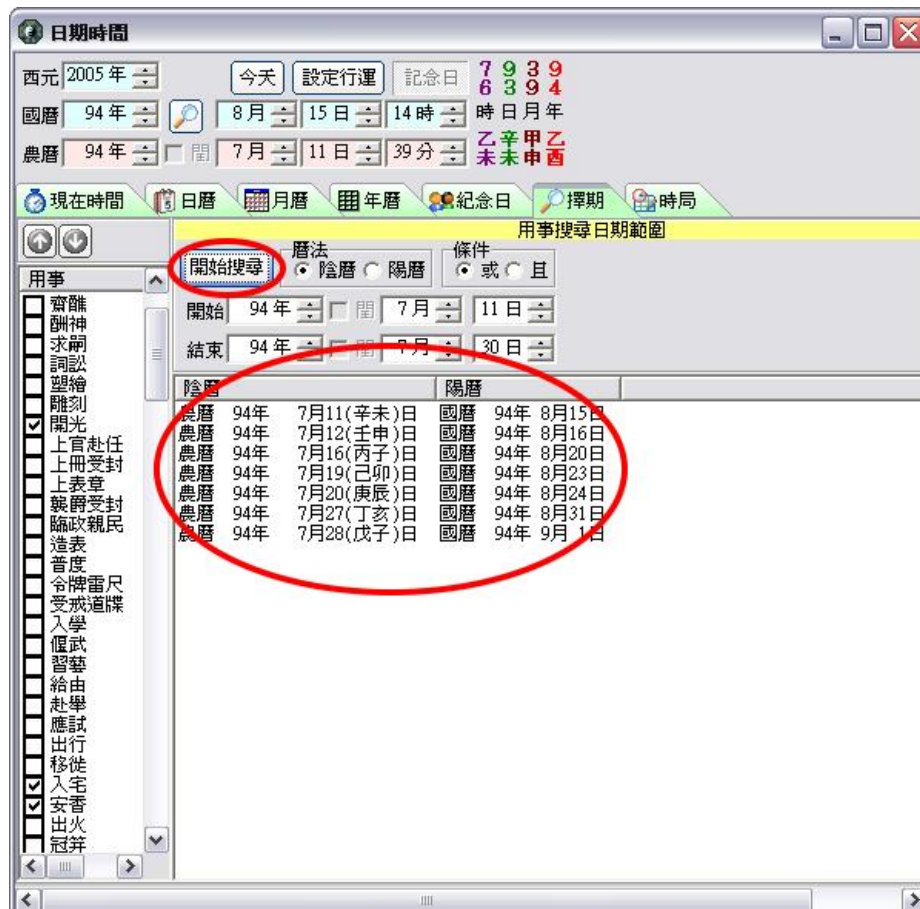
日期時間

西元 2005 年
國曆 94 年
農曆 94 年 閏

今天 設定行運 記念日
8月 15日 14時
7月 11日 39分

7 9 3 9
6 3 9 4
時 日 月 年
乙 辛 甲 乙
未 未 申 酉

現在時間 日曆 月曆 年曆 紀念日 擇期 時局

用事搜尋日期範圍

開始搜尋
曆法
陰曆 陽曆
條件
或 且

開始 94 年 閏 7月 11日
結束 94 年 閏 7月 30日

用事
齋醮
酬神
求嗣
詞訟
塑繪
雕刻
開光
上官赴任
上冊受封
上表章
襲爵受封
臨政親民
造表
普度
令牌雷尺
受戒道牒
入學
偃武
習藝
給由
赴舉
應試
出行
移徙
入宅
安香
出火
冠笄

| 陰曆 | 陽曆 |
|---|---|
| 農曆 94年 7月11(辛未)日 | 國曆 94年 8月15日 |
| 農曆 94年 7月12(壬申)日 | 國曆 94年 8月16日 |
| 農曆 94年 7月16(丙子)日 | 國曆 94年 8月20日 |
| 農曆 94年 7月19(己卯)日 | 國曆 94年 8月23日 |
| 農曆 94年 7月20(庚辰)日 | 國曆 94年 8月24日 |
| 農曆 94年 7月27(丁亥)日 | 國曆 94年 8月31日 |
| 農曆 94年 7月28(戊子)日 | 國曆 94年 9月 1日 |